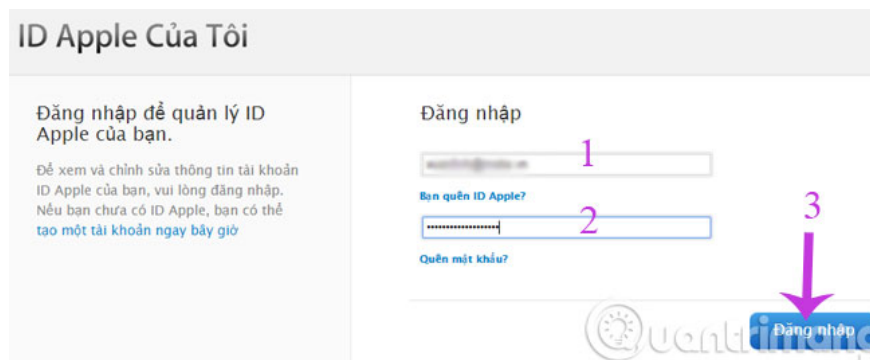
ID Apple Của Tôi

Đăng nhập để quản lý ID Apple của bạn.

Để xem và chỉnh sửa thông tin tài khoản ID Apple của bạn, vui lòng đăng nhập. Nếu bạn chưa có ID Apple, bạn có thể tạo một tài khoản ngay bây giờ

Đăng nhập

1

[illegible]

Bạn quên ID Apple?

2

Quên mật khẩu?

3

Đăng nhập

Quantrimang